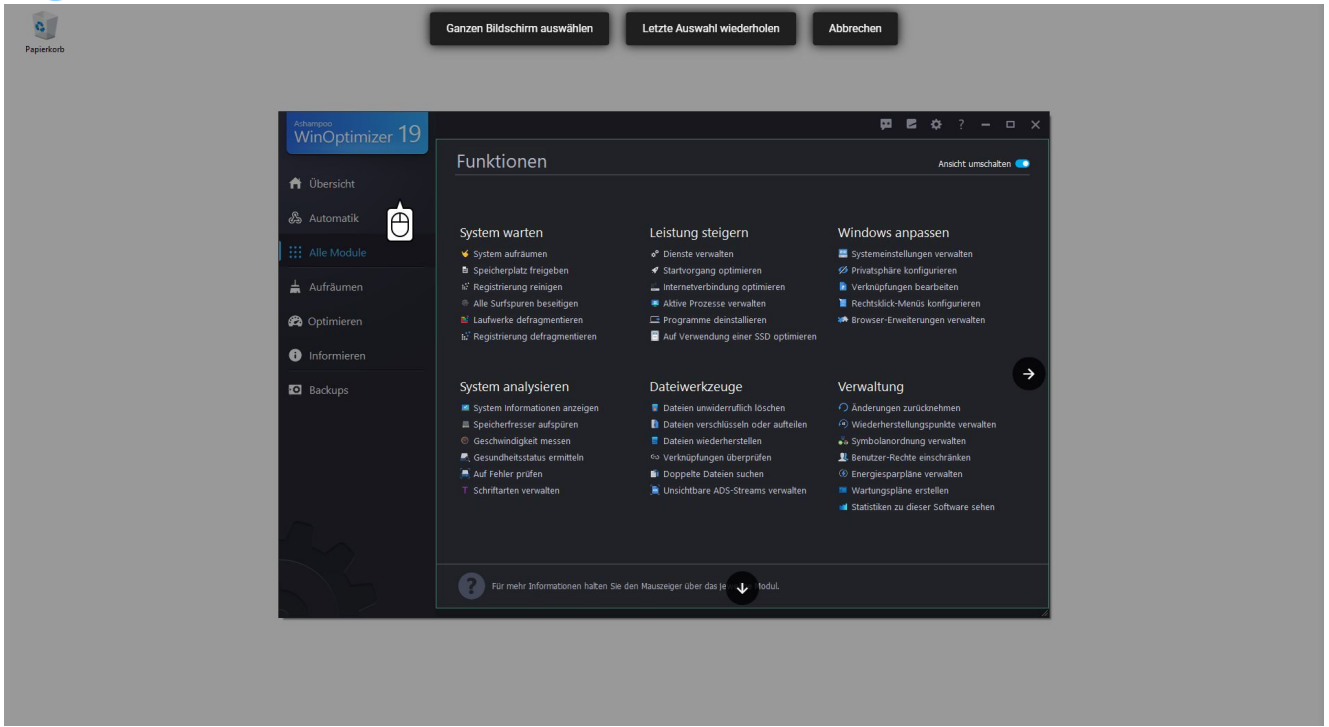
Papierkorb

Ganzen Bildschirm auswählen
Letzte Auswahl wiederholen
Abbrechen

Ashampoo
WinOptimizer 19

Übersicht
Automatik
Alle Module
Aufräumen
Optimieren
Informieren
Backups

Funktionen
Ansicht umschalten

System warten
System aufräumen
Speicherplatz freigeben
Registrierung reinigen
Alle Surfspuren beseitigen
Laufwerke defragmentieren
Registrierung defragmentieren

Leistung steigern
Dienste verwalten
Startvorgang optimieren
Internetverbindung optimieren
Aktive Prozesse verwalten
Programme deinstallieren
Auf Verwendung einer SSD optimieren

Windows anpassen
Systemeinstellungen verwalten
Privatsphäre konfigurieren
Verknüpfungen bearbeiten
Rechtsklick-Menüs konfigurieren
Browser-Erweiterungen verwalten

System analysieren
System Informationen anzeigen
Speicherfresser aufspüren
Geschwindigkeit messen
Gesundheitsstatus ermitteln
Auf Fehler prüfen
Schriftarten verwalten

Dateiwerkzeuge
Dateien unwiderruflich löschen
Dateien verschlüsseln oder aufteilen
Dateien wiederherstellen
Verknüpfungen überprüfen
Doppelte Dateien suchen
Unsichtbare ADS-Streams verwalten

Verwaltung
Änderungen zurücknehmen
Wiederherstellungspunkte verwalten
Symbolanordnung verwalten
Benutzer-Rechte einschränken
Energiesparpläne verwalten
Wartungspläne erstellen
Statistiken zu dieser Software sehen

Für mehr Informationen halten Sie den Mauszeiger über das je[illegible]odul.